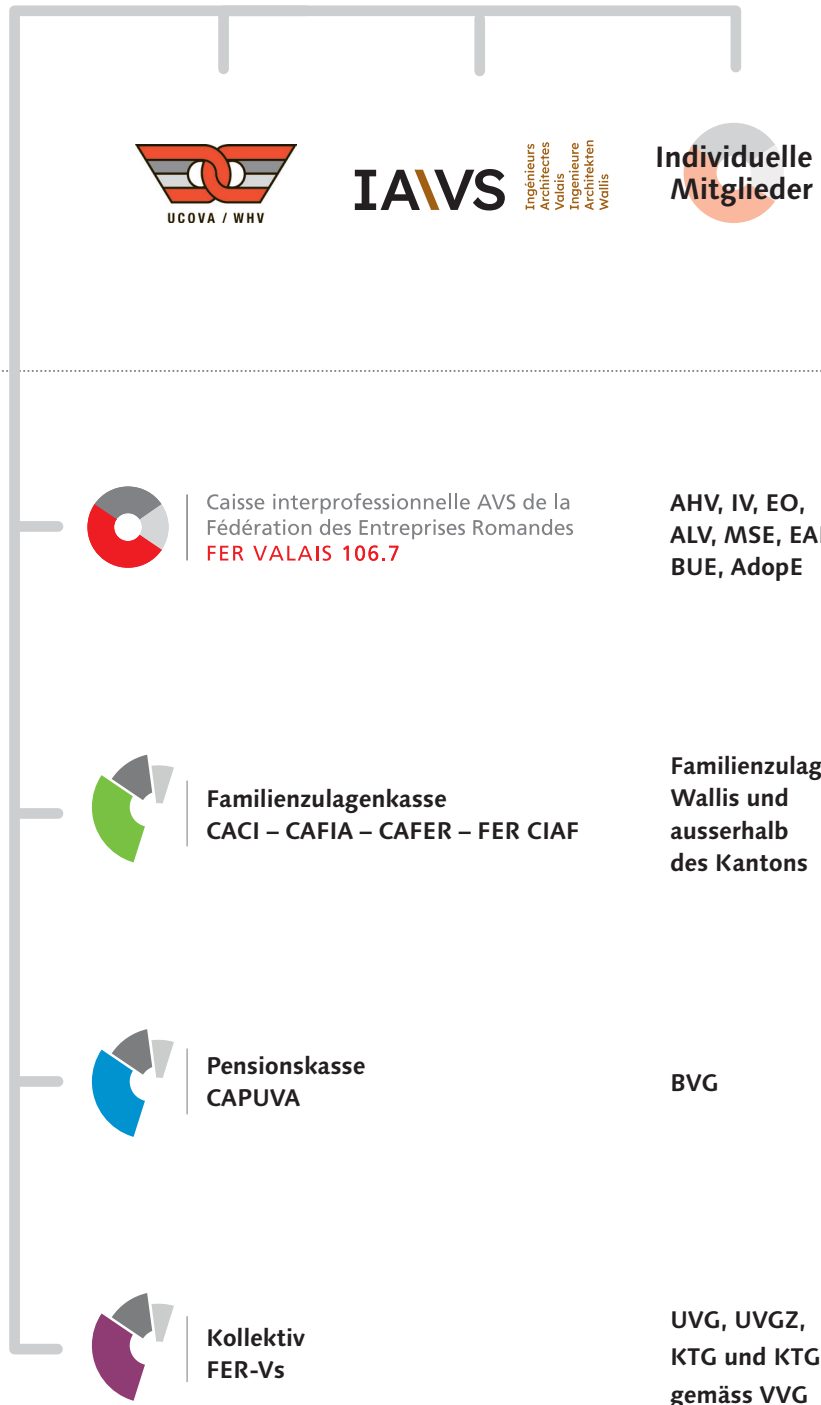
UCOVA / WHV

IA\VS Ingénieurs Architectes Valais Ingenieure Architekten Wallis

Individuelle Mitglieder

Caisse interprofessionnelle AVS de la Fédération des Entreprises Romandes
FER VALAIS 106.7

AHV, IV, EO, ALV, MSE, EA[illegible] BUE, AdopE

Familienzulagenkasse
CACI – CAFIA – CAFER – FER CIAF

Familienzulag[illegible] Wallis und ausserhalb des Kantons

Pensionskasse
CAPUVA

BVG

Kollektiv
FER-Vs

UVG, UVGZ, KTG und KTG gemäss VVG